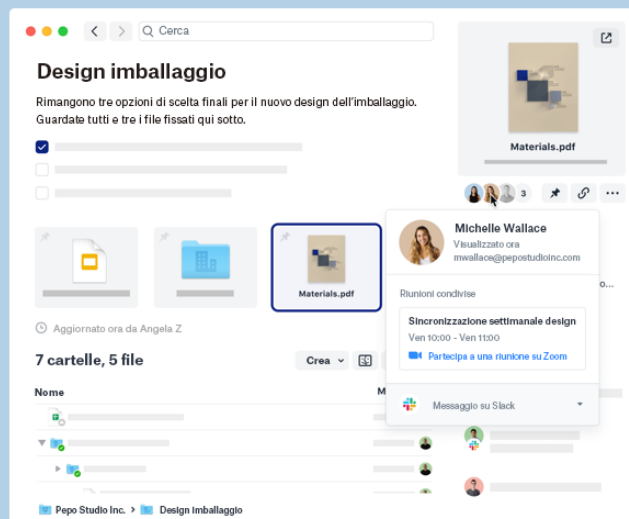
Cerca

Design imballaggio

Rimangono tre opzioni di scelta finali per il nuovo design dell'imballaggio. Guardate tutti e tre i file fissati qui sotto.

Materials.pdf

3

Materials.pdf

Michelle Wallace
Visualizzato ora
mwallace@pepostudioinc.com

Riunioni condivise

Sincronizzazione settimanale design
Ven 10:00 - Ven 11:00
Partecipa a una riunione su Zoom

Messaggio su Slack

Aggiornato ora da Angela Z

7 cartelle, 5 file

Crea

Nome

M

Pepo Studio Inc. > Design imballaggio